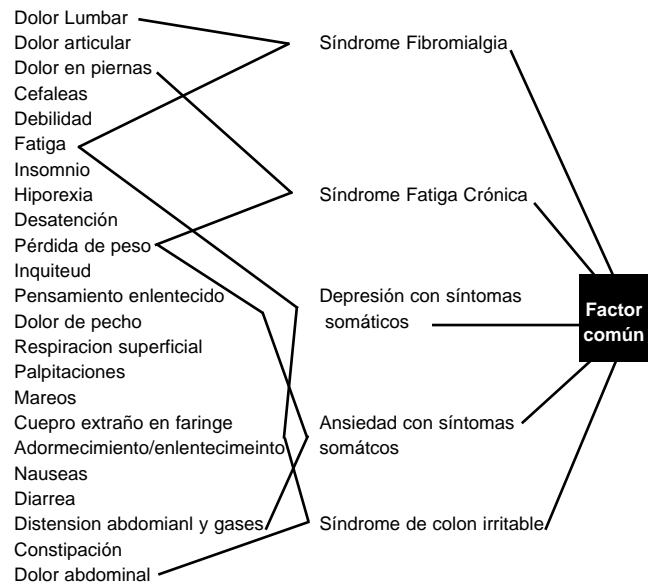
Dolor Lumbar
Dolor articular
Dolor en piernas
Cefaleas
Debilidad
Fatiga
Insomnio
Hiporexia
Desatención
Pérdida de peso
Inquiteud
Pensamiento enlentecido
Dolor de pecho
Respiracion superficial
Palpitaciones
Mareos
Cuepro extraño en faringe
Adormecimiento/enlentecimeinto
Nauseas
Diarrea
Distension abdomianl y gases
Constipación
Dolor abdominal

Síndrome Fibromialgia

Síndrome Fatiga Crónica

Depresión con síntomas somáticos

Ansiedad con síntomas somátcos

Síndrome de colon irritable

Factor común